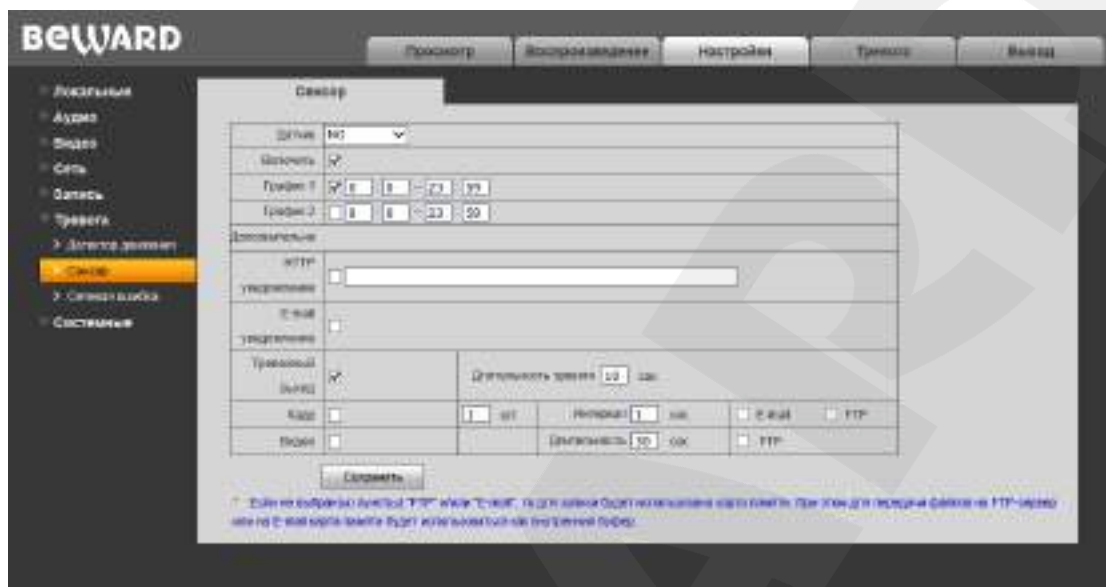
BEWARD

Просмотр | Воспроизведение | Настройки | Тревога | Выход

Локальные
Аудио
Видео
Сеть
Запись
Тревога
> Детектор движения
> Сенсор
> Сетевая ошибка
Системные

Сенсор

| Датчик | NO |
|---|---|
| Включить | ☑ |
| График 1 | ☑ 0 : 0 ~ 23 : 59 |
| График 2 | ☐ 0 : 0 ~ 23 : 59 |

Дополнительно

| HTTP уведомление | ☐ | | | |
|---|---|---|---|---|
| E-mail уведомление | ☐ | | | |
| Тревожный выход | ☑ | Длительность тревоги 10 сек | | |
| Кадр | ☐ | 1 шт | Интервал 1 сек | ☐ E-mail ☐ FTP |
| Видео | ☐ | | Длительность 30 сек | ☐ FTP |

Сохранить

* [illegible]